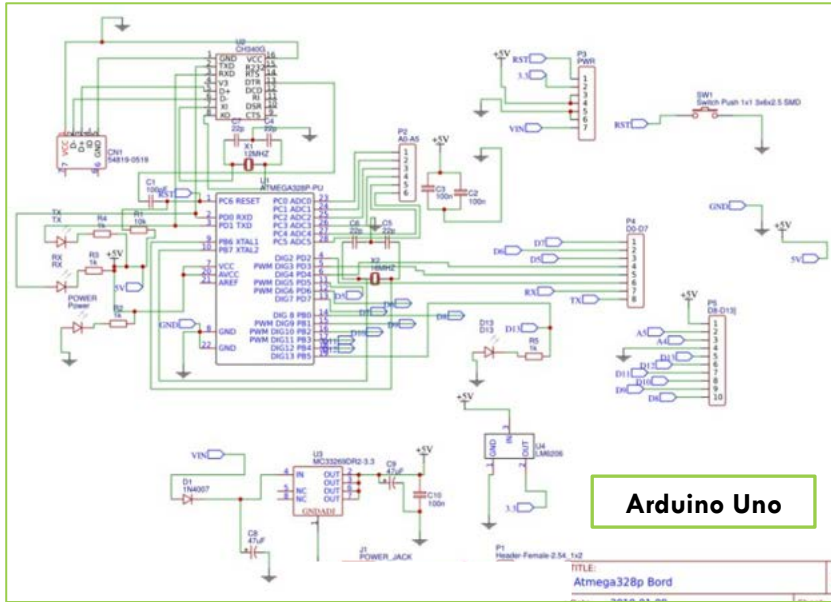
U2
CH340G
GND
TXD
RXD
V3
D+
D-
XI
XO
VCC
R232
RTS
DTR
DCD
RI
DSR
CTS
1
2
3
4
5
6
7
8
16
15
14
13
12
11
10
9
22p
22p
X1
12MHz
CN1
54819-0519
VCC
D-
D+
ID
GND
C1
100nF
RST
U1
ATMEGA328P-PU
PC6 RESET
PD0 RXD
PD1 TXD
PB6 XTAL1
PB7 XTAL2
VCC
AVCC
AREF
GND
GND
PC0 ADC0
PC1 ADC1
PC2 ADC2
PC3 ADC3
PC4 ADC4
PC5 ADC5
PWM DIG2 PD2
PWM DIG3 PD3
DIG4 PD4
PWM DIG5 PD5
PWM DIG6 PD6
DIG7 PD7
DIG 8 PB0
PWM DIG9 PB1
PWM DIG10 PB2
PWM DIG11 PB3
DIG12 PB4
DIG13 PB5
TX
TX
R4
1k
R1
10k
RX
RX
R3
1k
+5V
5V
POWER
Power
R2
1k
GND
P2
A0-A5
C6
22p
C5
22p
X2
16MHz
C3
100n
C2
100n
+5V
+5V
RST
3.3
P3
PWR
VIN
SW1
Switch Push 1x1 3x6x2.5 SMD
RST
GND
+5V
5V
P4
D0-D7
D7
D6
D5
RX
TX
D5
D6
D7
D8
D9
D10
D11
D12
D13
D13
D13
R5
1k
+5V
P5
D8-D13
A5
A4
D13
D12
D11
D10
D9
D8
+5V
VIN
D1
1N4007
U3
MC33269DR2-3.3
IN
NC
NC
OUT
OUT
OUT
OUT
GNDADJ
C9
47uF
+5V
C10
100n
C8
47uF
J1
POWER_JACK
U4
LM6206
GND
IN
OUT
3.3
P1
Header-Female-2.54_1x2
TITLE:
Atmega328p Bord
Arduino Uno